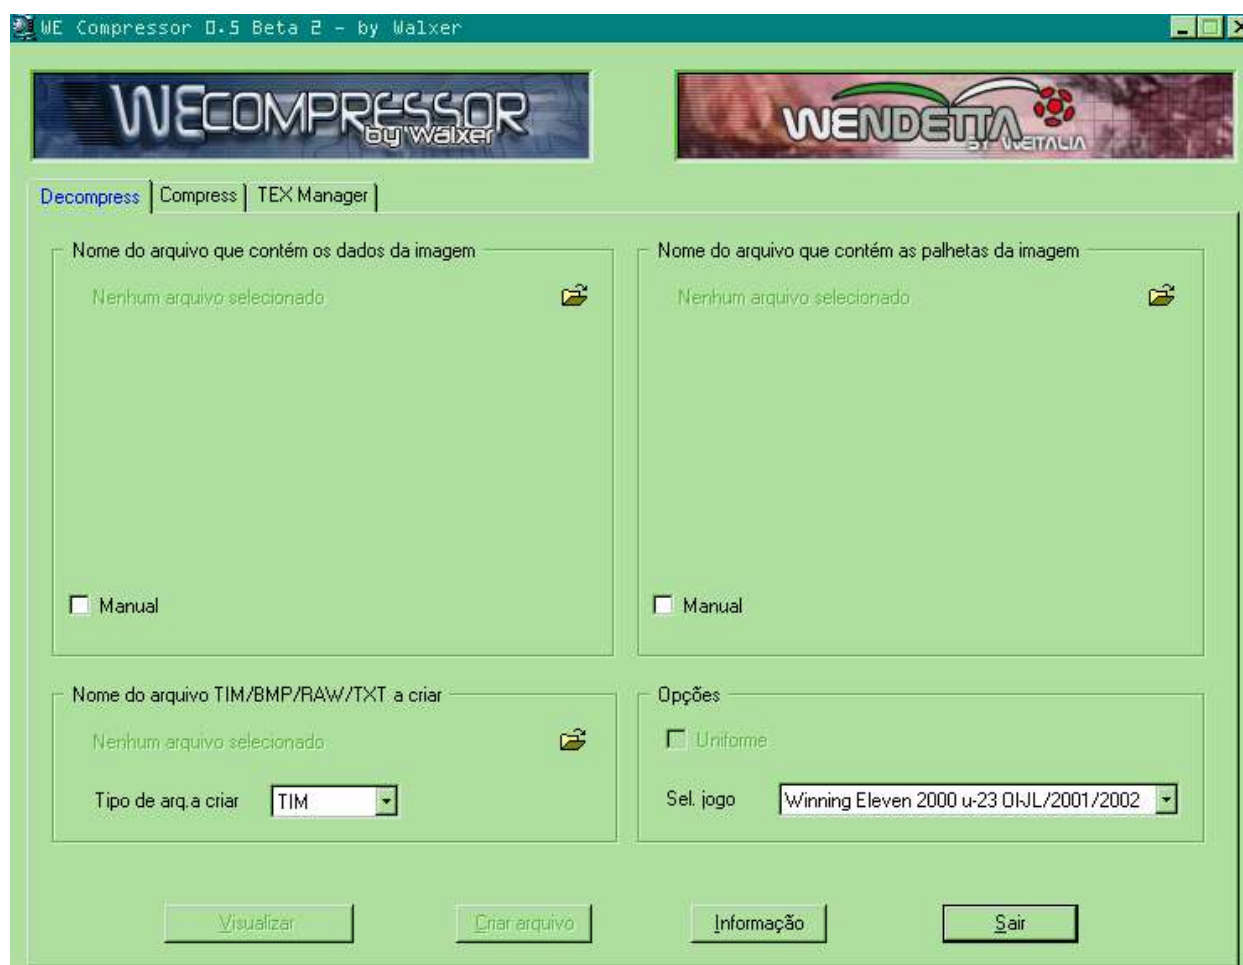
WE Compressor 0.5 Beta 2 - by Walxer

WECOMPRESSOR by Walxer

WENDETTA BY WEITALIA

Decompress | Compress | TEX Manager

Nome do arquivo que contém os dados da imagem

Nenhum arquivo selecionado

Manual

Nome do arquivo que contém as palhetas da imagem

Nenhum arquivo selecionado

Manual

Nome do arquivo TIM/BMP/RAW/TXT a criar

Nenhum arquivo selecionado

Tipo de arq.a criar TIM

Opções

Uniforme

Sel. jogo Winning Eleven 2000 u-23 OlJL/2001/2002

Visualizar

Criar arquivo

Informação

Sair